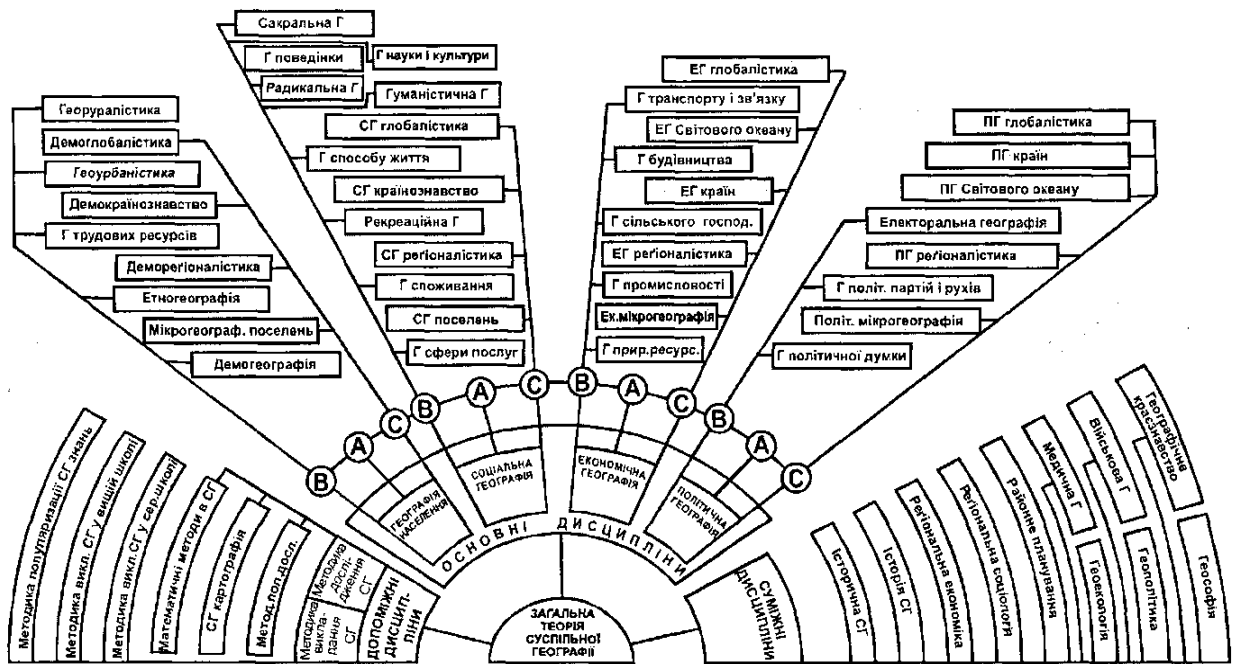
Сакральна Г
Г поведінки
Г науки і культури
Радикальна Г
Гуманістична Г
СГ глобалістика
Г способу життя
СГ країнознавство
Рекреаційна Г
СГ регіоналістика
Г споживання
СГ поселень
Г сфери послуг

Георуралістика
Демоглобалістика
Геоурбаністика
Демокраїнознавство
Г трудових ресурсів
Деморегіоналістика
Етногеографія
Мікрогеограф. поселень
Демогеографія

ЕГ глобалістика
Г транспорту і зв'язку
ЕГ Світового океану
Г будівництва
ЕГ країн
Г сільського господ.
ЕГ регіоналістика
Г промисловості
Ек.мікрогеографія
Г прир.ресурс.

ПГ глобалістика
ПГ країн
ПГ Світового океану
Електоральна географія
ПГ регіоналістика
Г політ. партій і рухів
Політ. мікрогеографія
Г політичної думки

B A C B A C B A C B A C

ГЕОГРАФІЯ НАСЕЛЕННЯ
СОЦІАЛЬНА ГЕОГРАФІЯ
ЕКОНОМІЧНА ГЕОГРАФІЯ
ПОЛІТИЧНА ГЕОГРАФІЯ

ОСНОВНІ ДИСЦИПЛІНИ

Методика популяризації СГ знань
Методика викл. СГ у вищій школі
Методика викл. СГ у сер. школі
Математичні методи в СГ
СГ картографія
Метод. пол. досл.
Методика дослідження СГ
Методика викладання СГ
ДОПОМІЖНІ ДИСЦИПЛІНИ

ЗАГАЛЬНА ТЕОРІЯ СУСПІЛЬНОЇ ГЕОГРАФІЇ

СУМІЖНІ ДИСЦИПЛІНИ
Історична СГ
Історія СГ
Регіональна економіка
Регіональна соціологія
Районне планування
Медична Г
Геоекологія
Військова Г
Геополітика
Географічне краєзнавство
Геософія